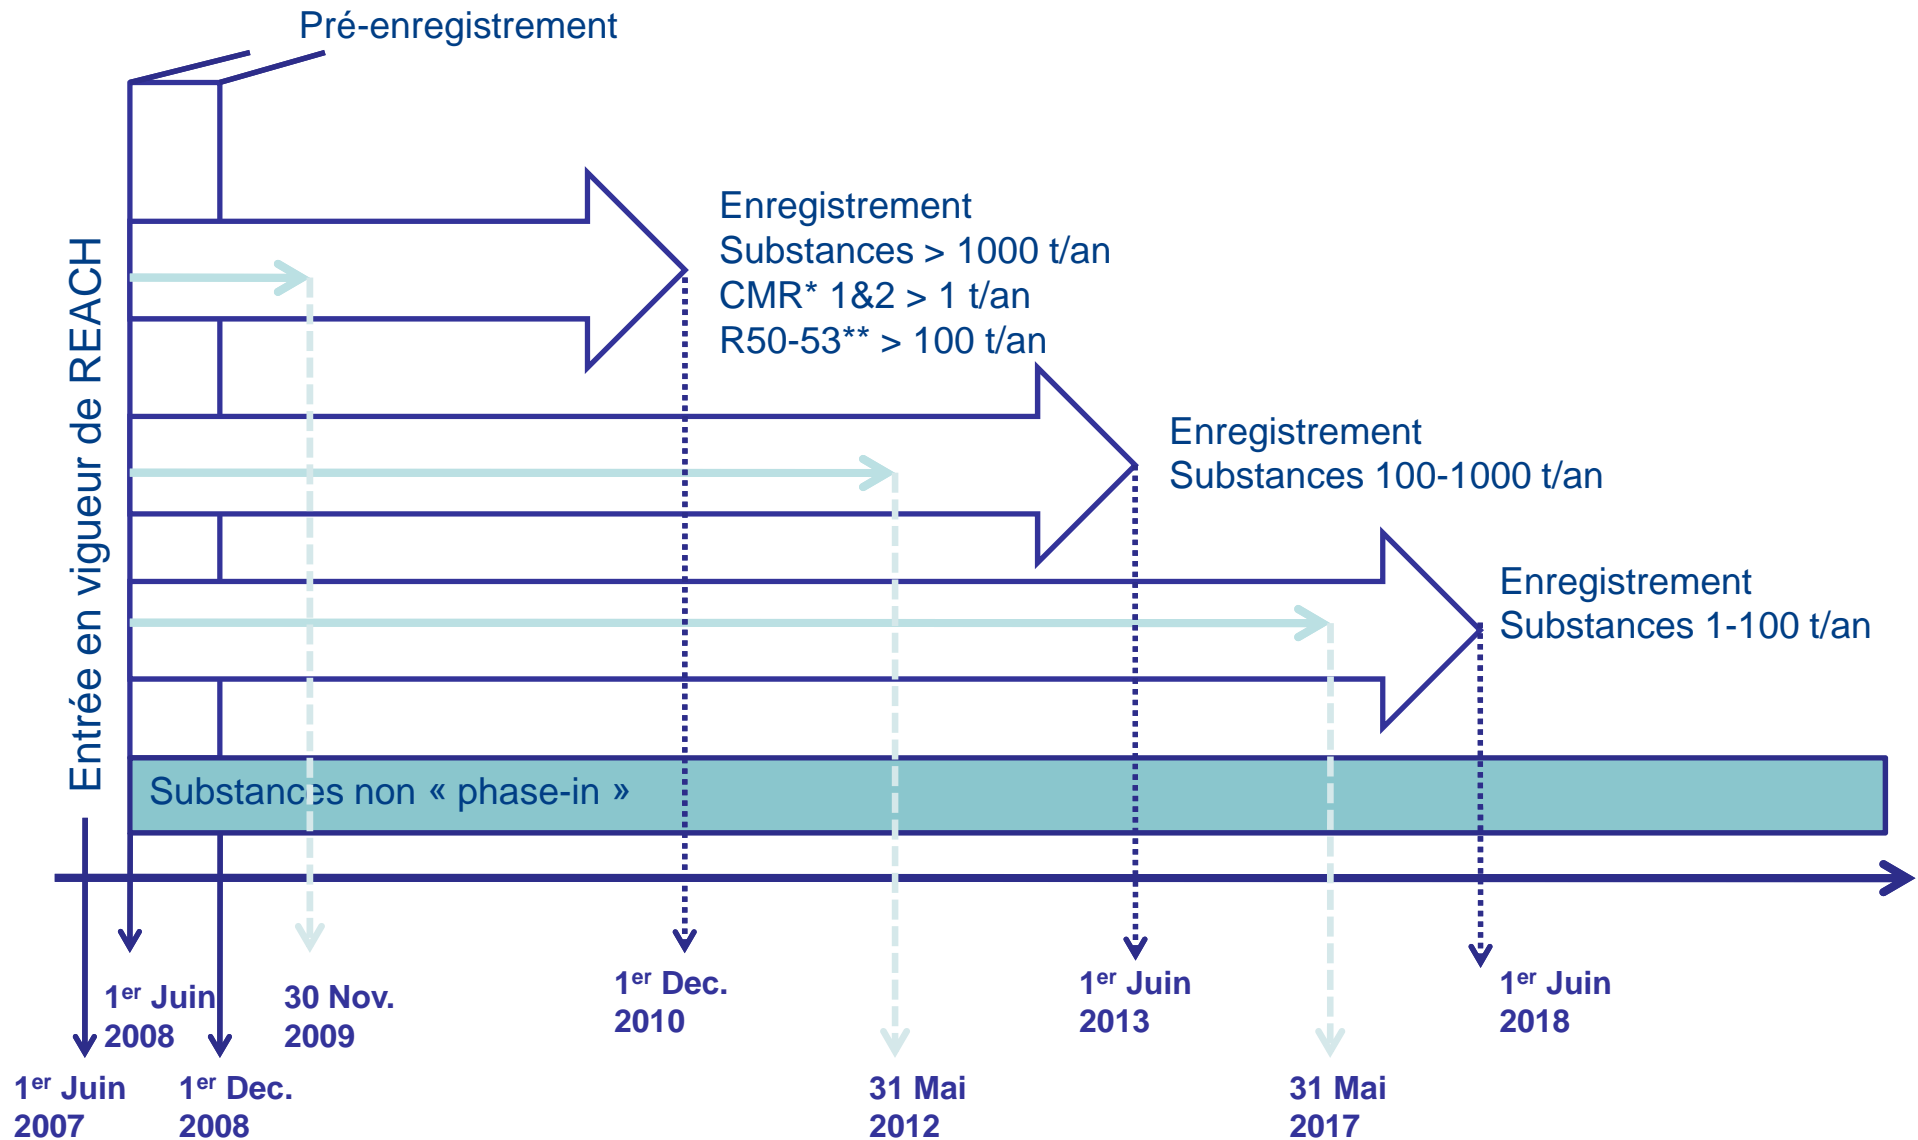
Pré-enregistrement

Entrée en vigueur de REACH

Enregistrement
Substances > 1000 t/an
CMR* 1&2 > 1 t/an
R50-53** > 100 t/an

Enregistrement
Substances 100-1000 t/an

Enregistrement
Substances 1-100 t/an

Substances non « phase-in »

1$^{er}$ Juin 2008

30 Nov. 2009

1$^{er}$ Dec. 2010

1$^{er}$ Juin 2013

1$^{er}$ Juin 2018

1$^{er}$ Juin 2007

1$^{er}$ Dec. 2008

31 Mai 2012

31 Mai 2017